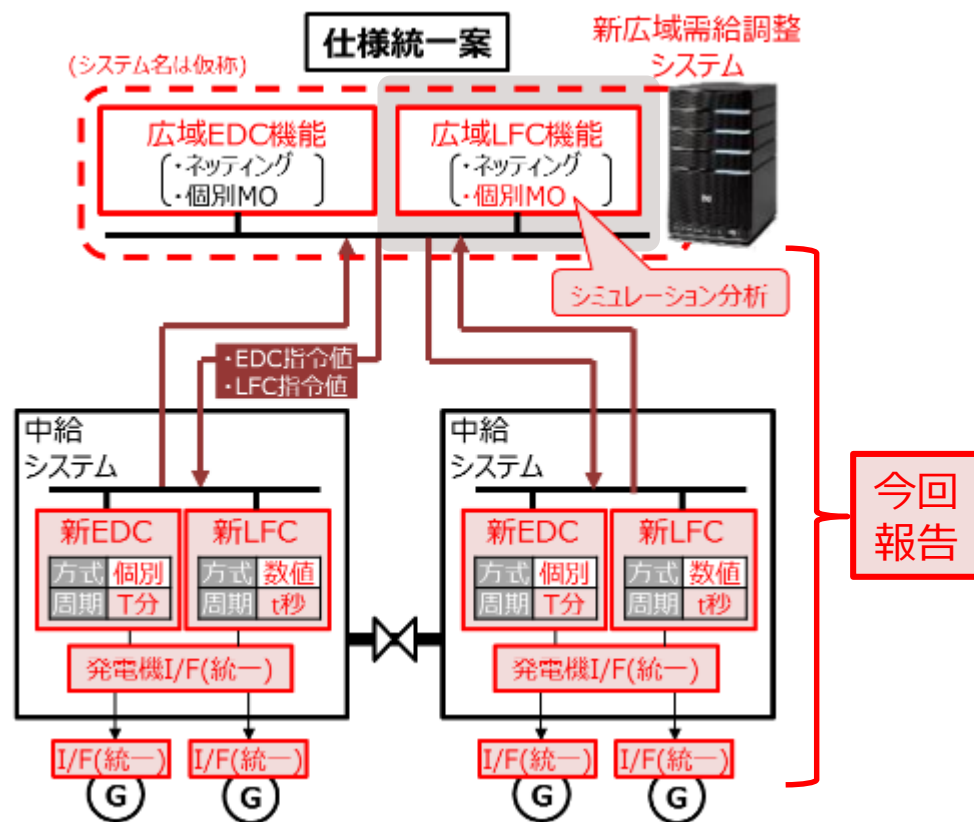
仕様統一案

新広域需給調整システム

(システム名は仮称)

広域EDC機能
・ネッティング
・個別MO

広域LFC機能
・ネッティング
・個別MO

シミュレーション分析

・EDC指令値
・LFC指令値

今回報告

中給システム

新EDC
| 方式 | 個別 |
|---|---|
| 周期 | T分 |

新LFC
| 方式 | 数値 |
|---|---|
| 周期 | t秒 |

発電機I/F(統一)

I/F(統一)
I/F(統一)

G
G

中給システム

新EDC
| 方式 | 個別 |
|---|---|
| 周期 | T分 |

新LFC
| 方式 | 数値 |
|---|---|
| 周期 | t秒 |

発電機I/F(統一)

I/F(統一)
I/F(統一)

G
G